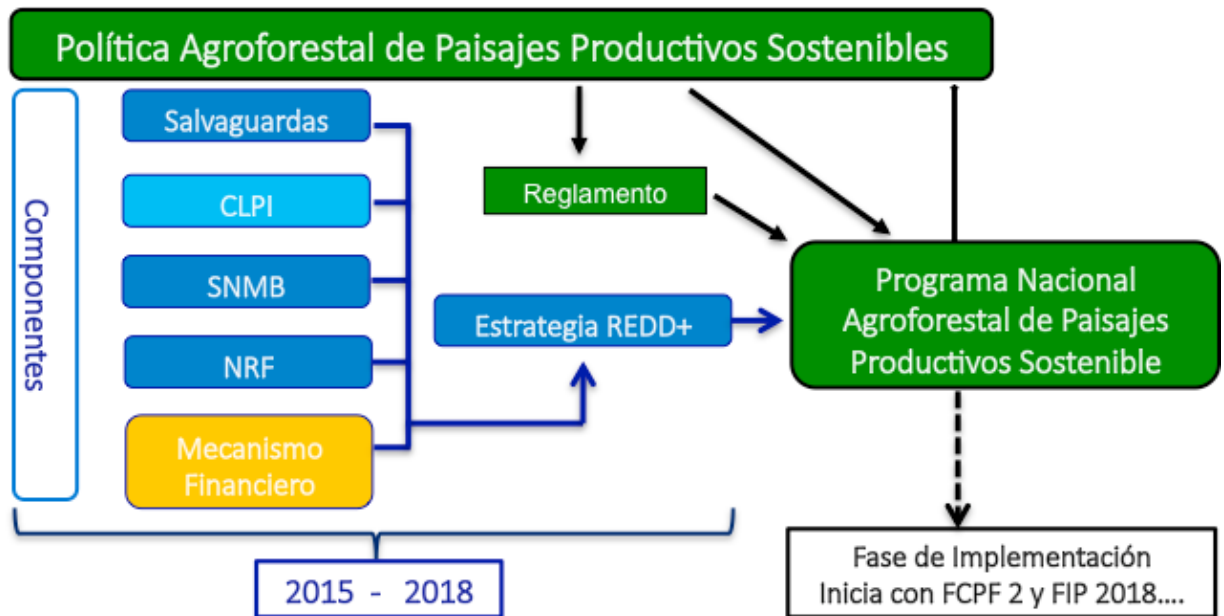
Política Agroforestal de Paisajes Productivos Sostenibles

Componentes

Salvaguardas

CLPI

SNMB

NRF

Mecanismo Financiero

Reglamento

Estrategia REDD+

Programa Nacional Agroforestal de Paisajes Productivos Sostenible

2015 - 2018

Fase de Implementación
Inicia con FCPF 2 y FIP 2018....